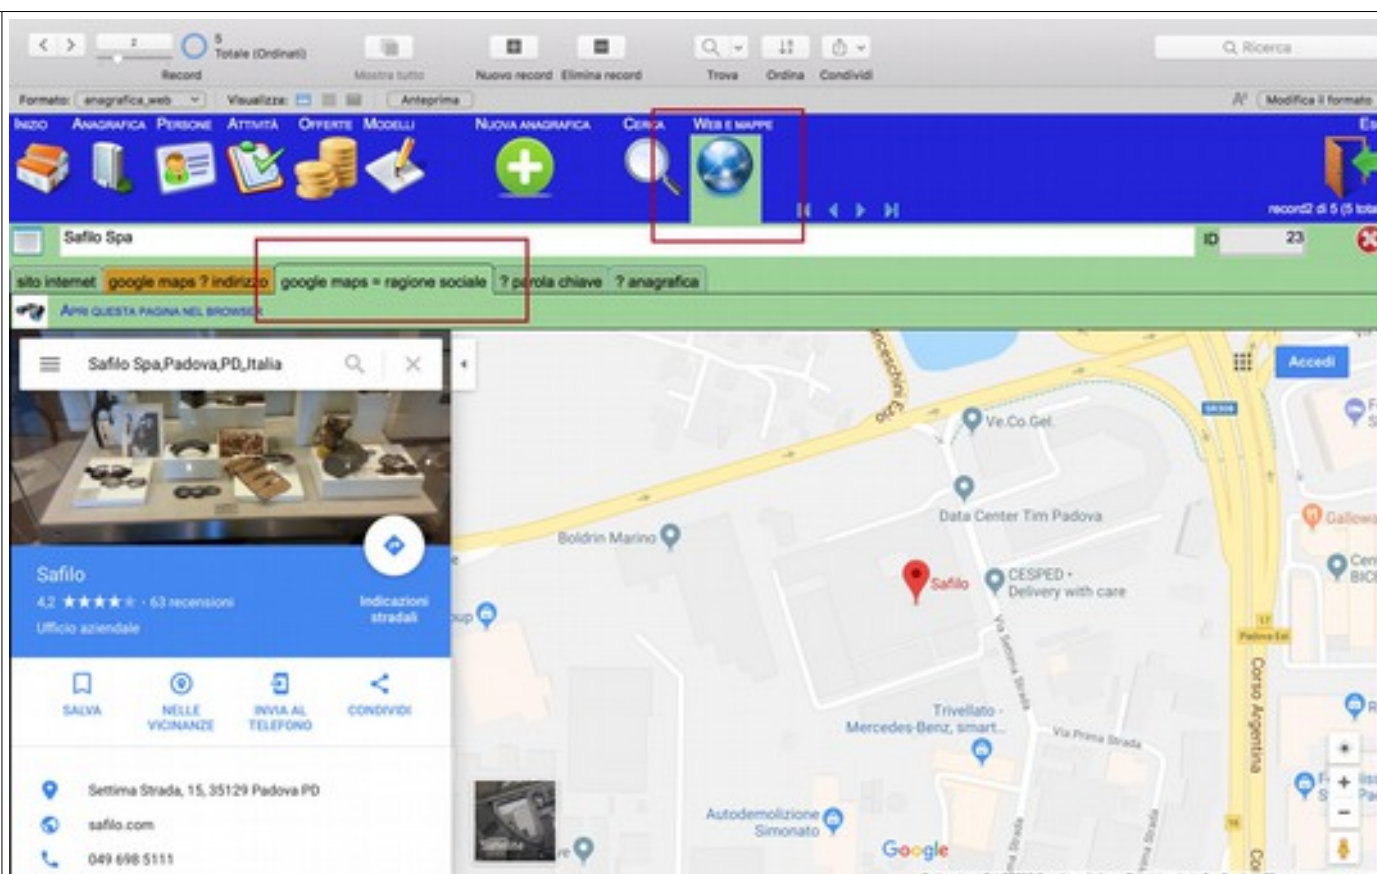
2
5
Totale (Ordinati)
Record
Mostra tutto
Nuovo record
Elimina record
Trova
Ordina
Condividi
Ricerca
Formato: anagrafica_web
Visualizza:
Anteprima
Modifica il formato
INIZIO
ANAGRAFICA
PERSONE
ATTIVITÀ
OFFERTE
MODELLI
NUOVA ANAGRAFICA
CERCA
WEB E MAPPE
ESCI
record2 di 5 (5 totale)
Safilo Spa
ID
23
sito internet
google maps ? indirizzo
google maps = ragione sociale
? parola chiave
? anagrafica
APRI QUESTA PAGINA NEL BROWSER
Safilo Spa,Padova,PD,Italia
Safilo
4,2 ★★★★★ · 63 recensioni
Ufficio aziendale
Indicazioni stradali
SALVA
NELLE VICINANZE
INVIA AL TELEFONO
CONDIVIDI
Settima Strada, 15, 35129 Padova PD
safilo.com
049 698 5111
Accedi
Ve.Co.Gel
Data Center Tim Padova
Boldrin Marino
Safilo
CESPED - Delivery with care
Trivellato - Mercedes-Benz, smart...
Autodemolizione Simonato
Via Settima Strada
Via Prima Strada
Corso Argentina
Padova Est
Google